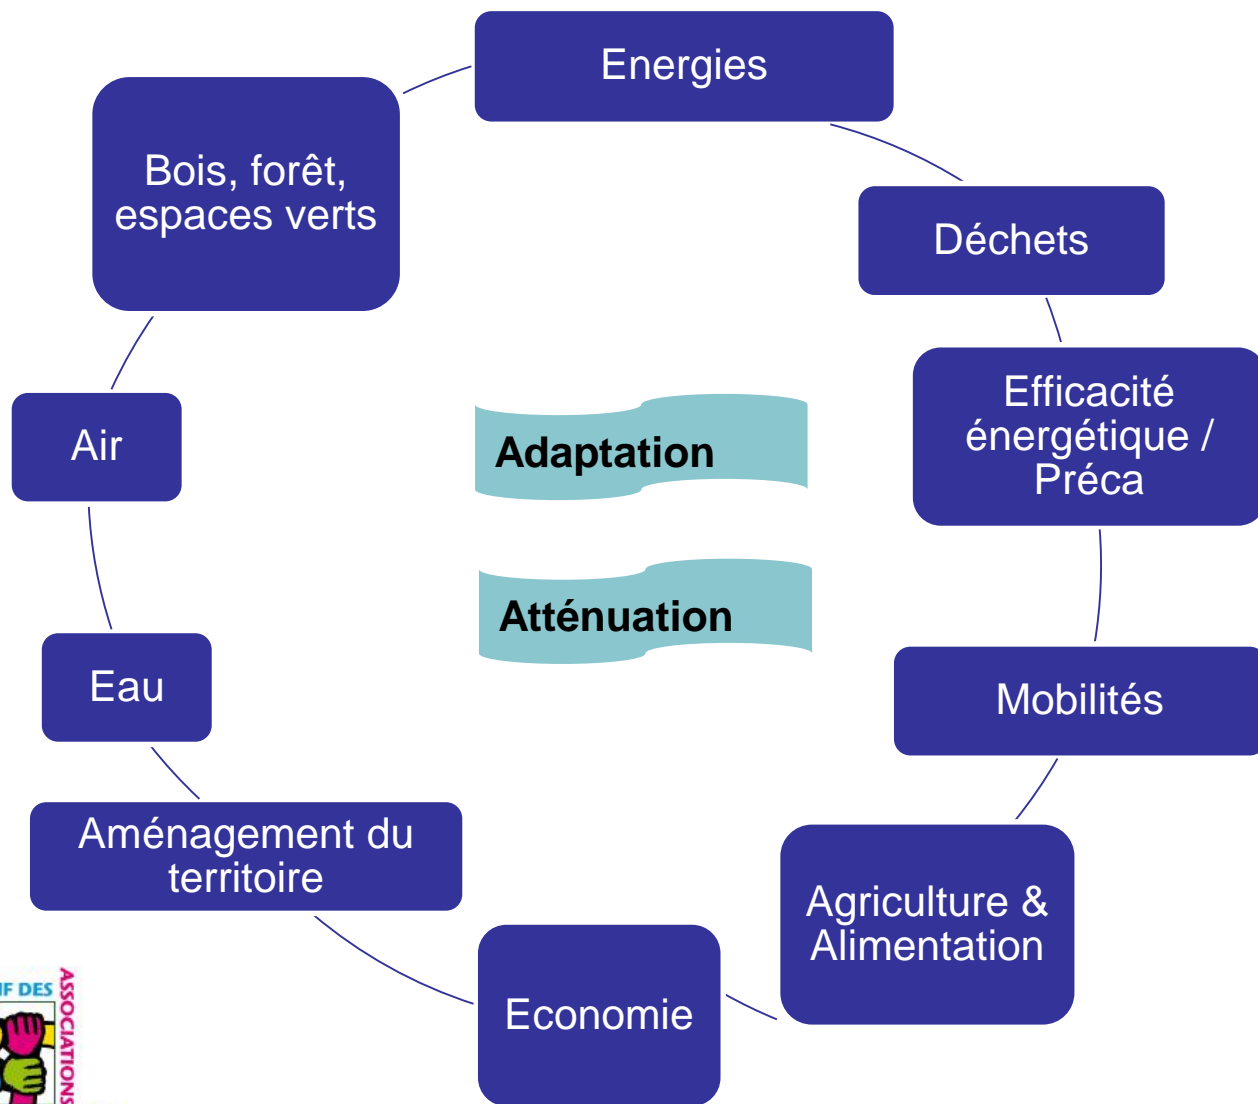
Energies

Déchets

Efficacité énergétique / Préca

Mobilités

Agriculture & Alimentation

Economie

Aménagement du territoire

Eau

Air

Bois, forêt, espaces verts

Adaptation

Atténuation

IF DES ASSOCIATIONS